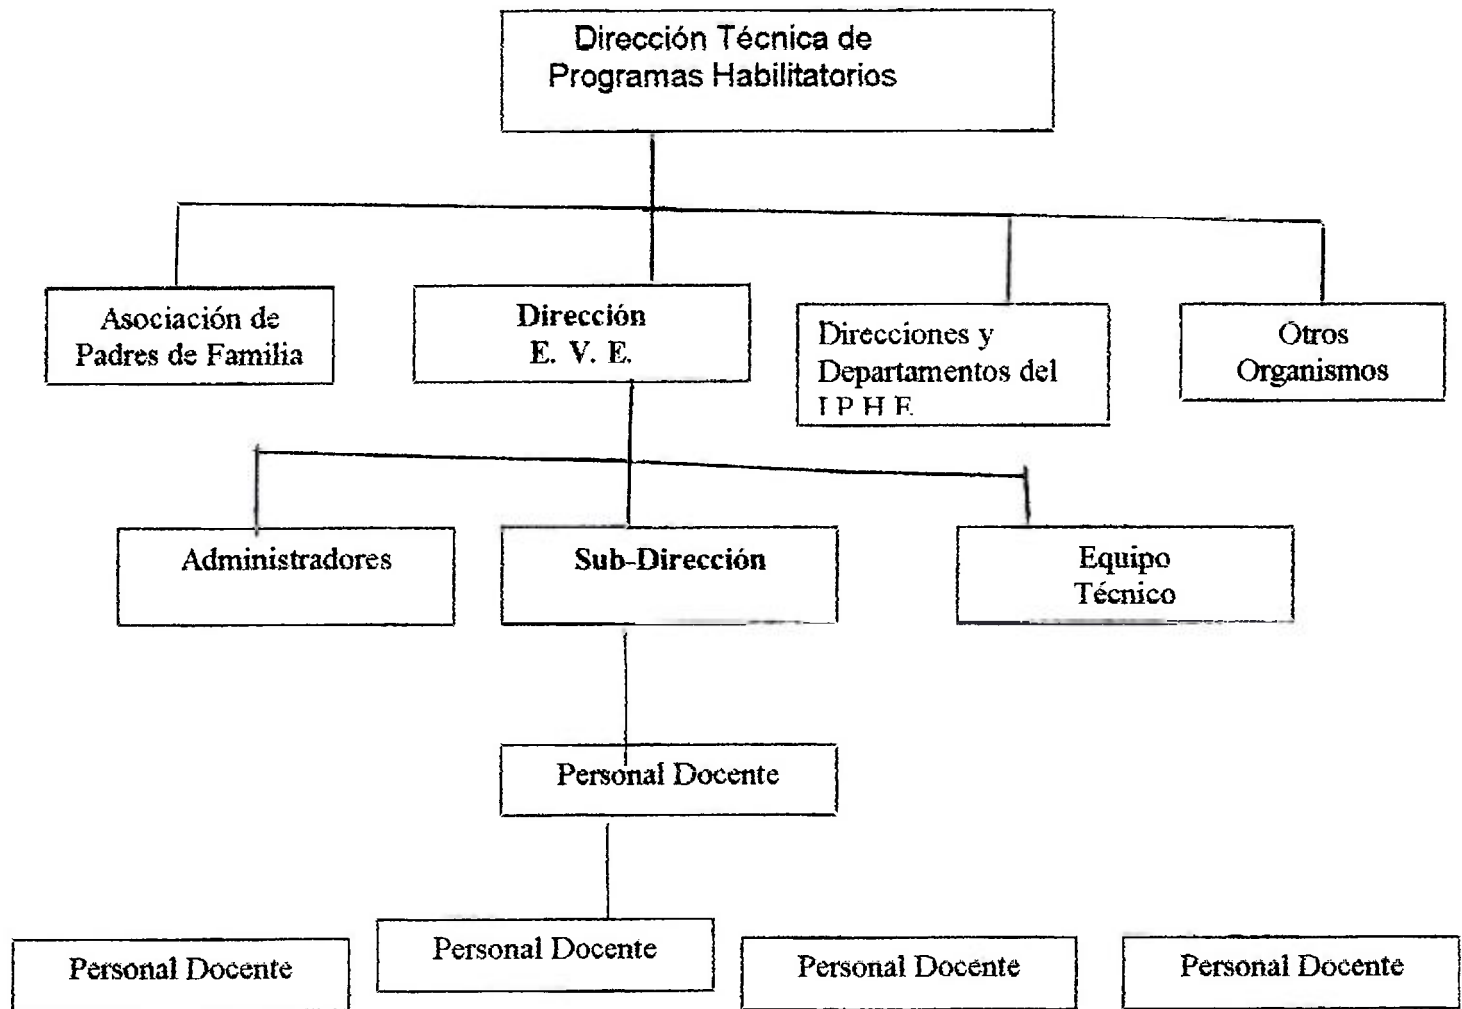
Dirección Técnica de Programas Habilitatorios

Asociación de Padres de Familia

Dirección E. V. E.

Direcciones y Departamentos del I P H E

Otros Organismos

Administradores

Sub-Dirección

Equipo Técnico

Personal Docente

Personal Docente

Personal Docente

Personal Docente

Personal Docente